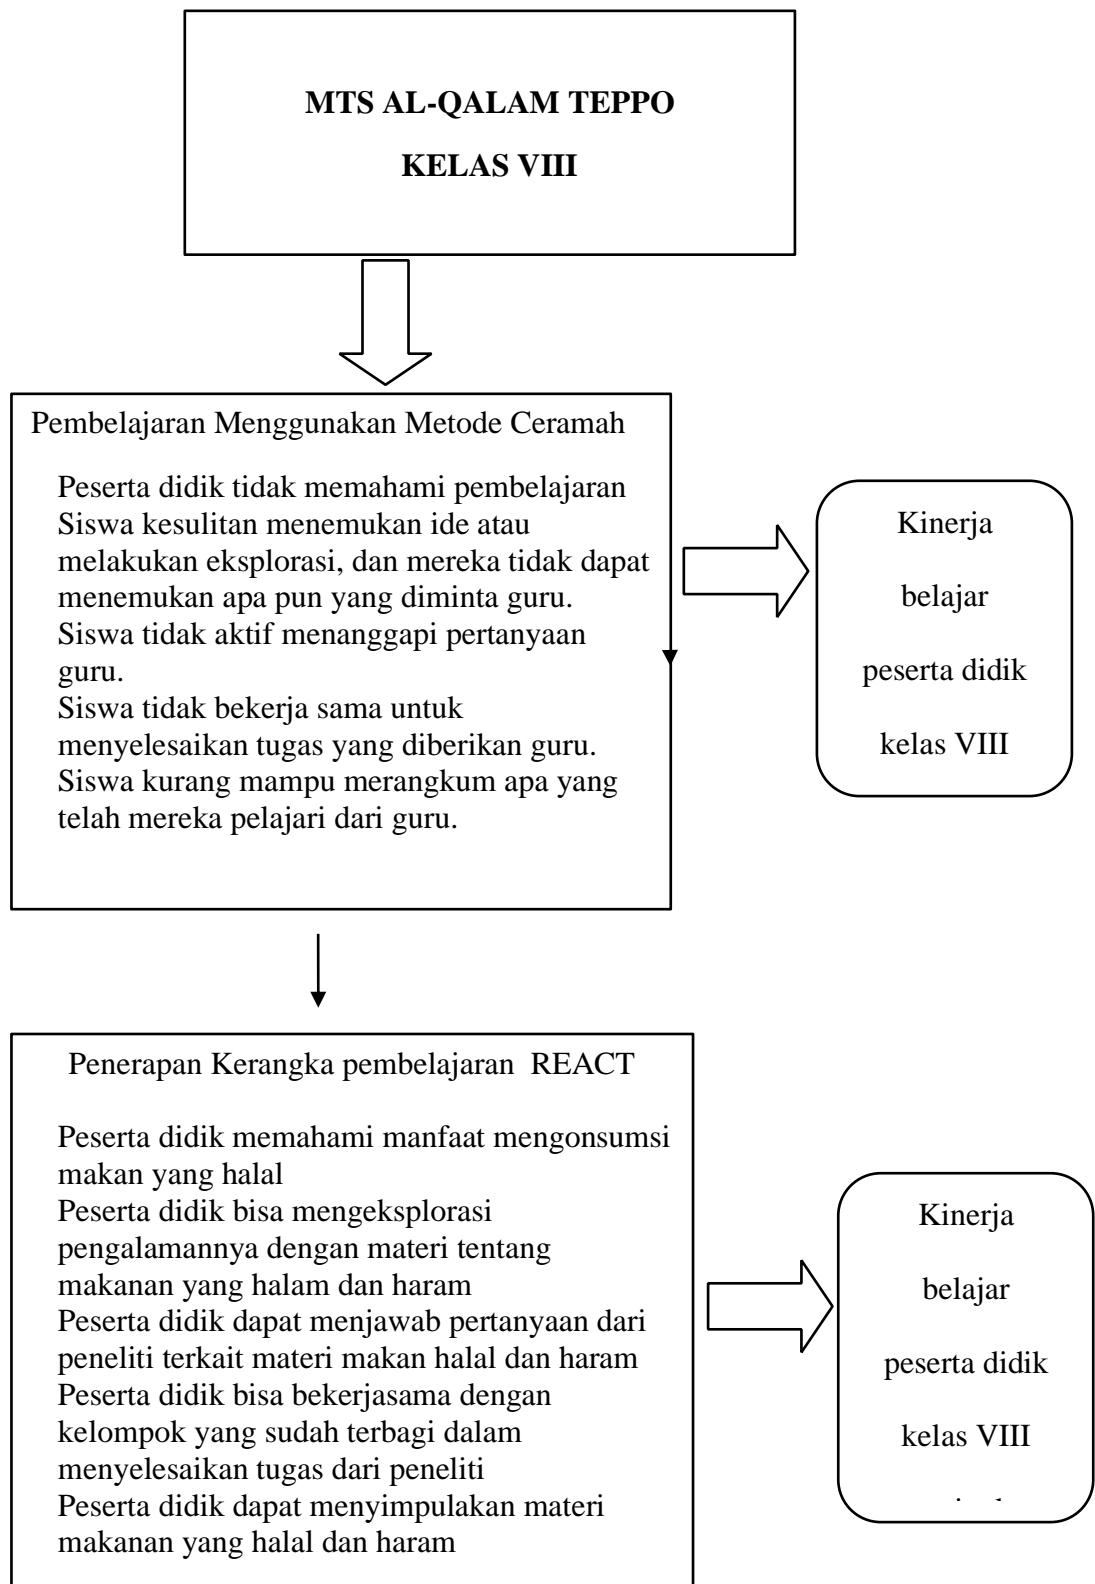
MTS AL-QALAM TEPPO

KELAS VIII

Pembelajaran Menggunakan Metode Ceramah

Peserta didik tidak memahami pembelajaran
Siswa kesulitan menemukan ide atau melakukan eksplorasi, dan mereka tidak dapat menemukan apa pun yang diminta guru.
Siswa tidak aktif menanggapi pertanyaan guru.
Siswa tidak bekerja sama untuk menyelesaikan tugas yang diberikan guru.
Siswa kurang mampu merangkum apa yang telah mereka pelajari dari guru.

Kinerja

belajar

peserta didik

kelas VIII

Penerapan Kerangka pembelajaran REACT

Peserta didik memahami manfaat mengonsumsi makan yang halal
Peserta didik bisa mengeksplorasi pengalamannya dengan materi tentang makanan yang halam dan haram
Peserta didik dapat menjawab pertanyaan dari peneliti terkait materi makan halal dan haram
Peserta didik bisa bekerjasama dengan kelompok yang sudah terbagi dalam menyelesaikan tugas dari peneliti
Peserta didik dapat menyimpulakan materi makanan yang halal dan haram

Kinerja

belajar

peserta didik

kelas VIII